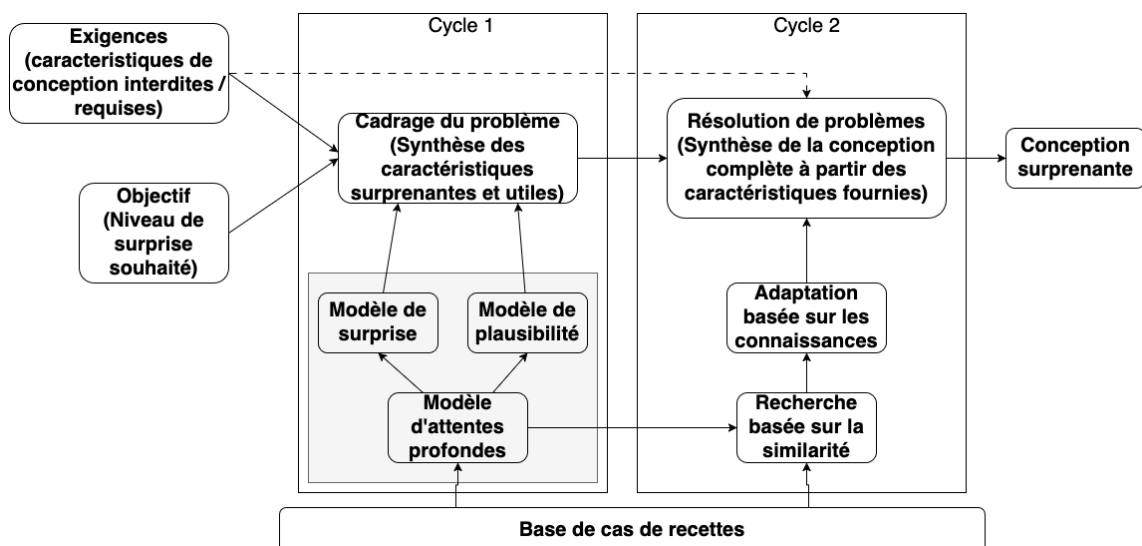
Cycle 1

Cycle 2

Exigences (caracteristiques de conception interdites / requises)

Objectif (Niveau de surprise souhaité)

Cadrage du problème (Synthèse des caractéristiques surprenantes et utiles)

Modèle de surprise

Modèle de plausibilité

Modèle d'attentes profondes

Résolution de problèmes (Synthèse de la conception complète à partir des caractéristiques fournies)

Adaptation basée sur les connaissances

Recherche basée sur la similarité

Conception surprenante

Base de cas de recettes